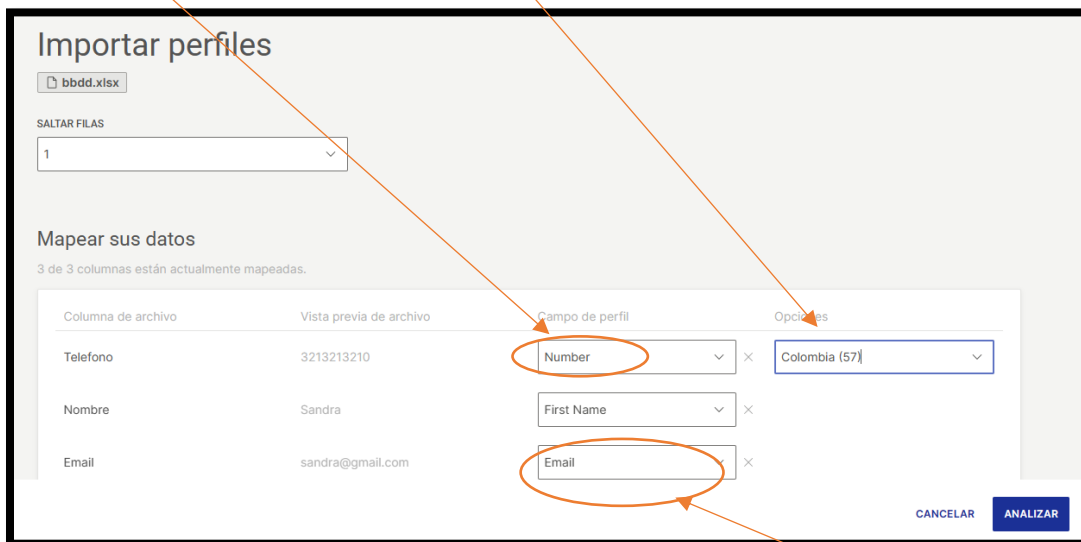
Importar perfiles

bbdd.xlsx

SALTAR FILAS

1

Mapear sus datos

3 de 3 columnas están actualmente mapeadas.

| Columna de archivo | Vista previa de archivo | Campo de perfil | Opciones |
|---|---|---|---|
| Telefono | 3213213210 | Number | Colombia (57) |
| Nombre | Sandra | First Name | |
| Email | sandra@gmail.com | Email | |

CANCELAR

ANALIZAR